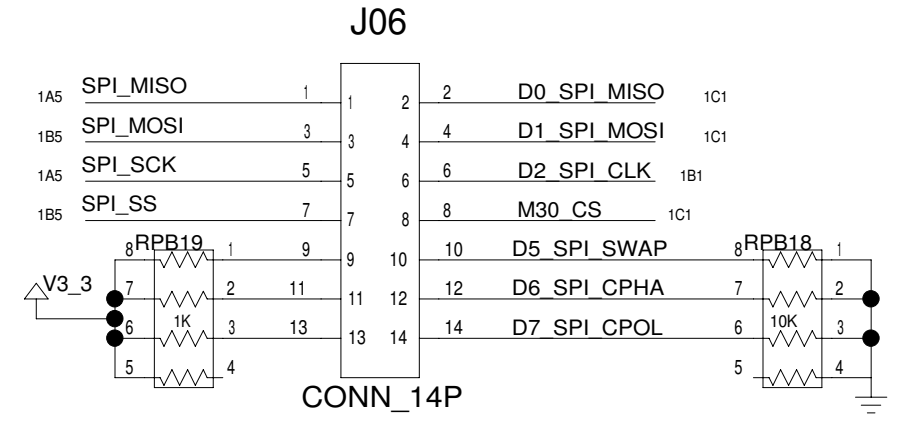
J06

1A5 SPI_MISO 1 1 2 2 D0_SPI_MISO 1C1
1B5 SPI_MOSI 3 3 4 4 D1_SPI_MOSI 1C1
1A5 SPI_SCK 5 5 6 6 D2_SPI_CLK 1B1
1B5 SPI_SS 7 7 8 8 M30_CS 1C1

RPB19
8 1 9 9 10 10 D5_SPI_SWAP 8 RPB18 1
V3_3 7 2 11 11 12 12 D6_SPI_CPHA 7 2
6 1K 3 13 13 14 14 D7_SPI_CPOL 6 10K 3
5 4 5 4

CONN_14P